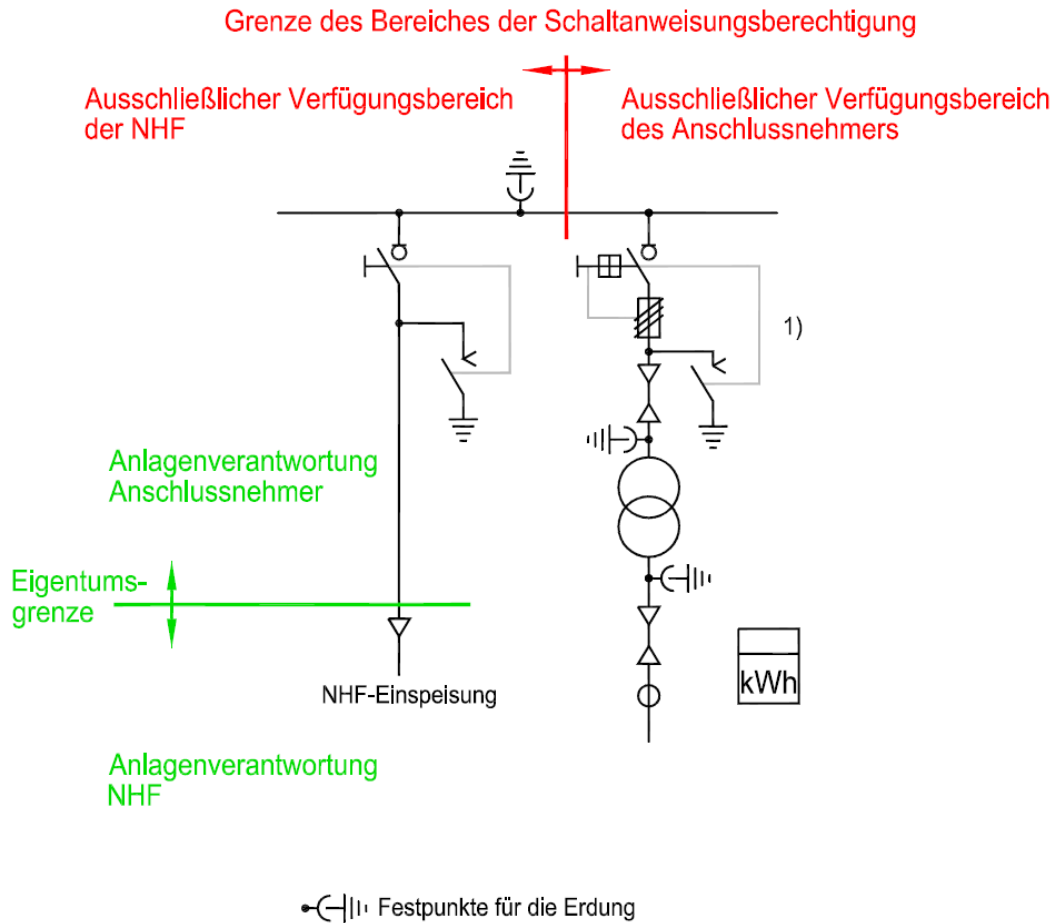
Grenze des Bereiches der Schaltanweisungsberechtigung

Ausschließlicher Verfügungsbereich der NHF

Ausschließlicher Verfügungsbereich des Anschlussnehmers

1)

Anlagenverantwortung Anschlussnehmer

Eigentumsgrenze

NHF-Einspeisung

kWh

Anlagenverantwortung NHF

Festpunkte für die Erdung